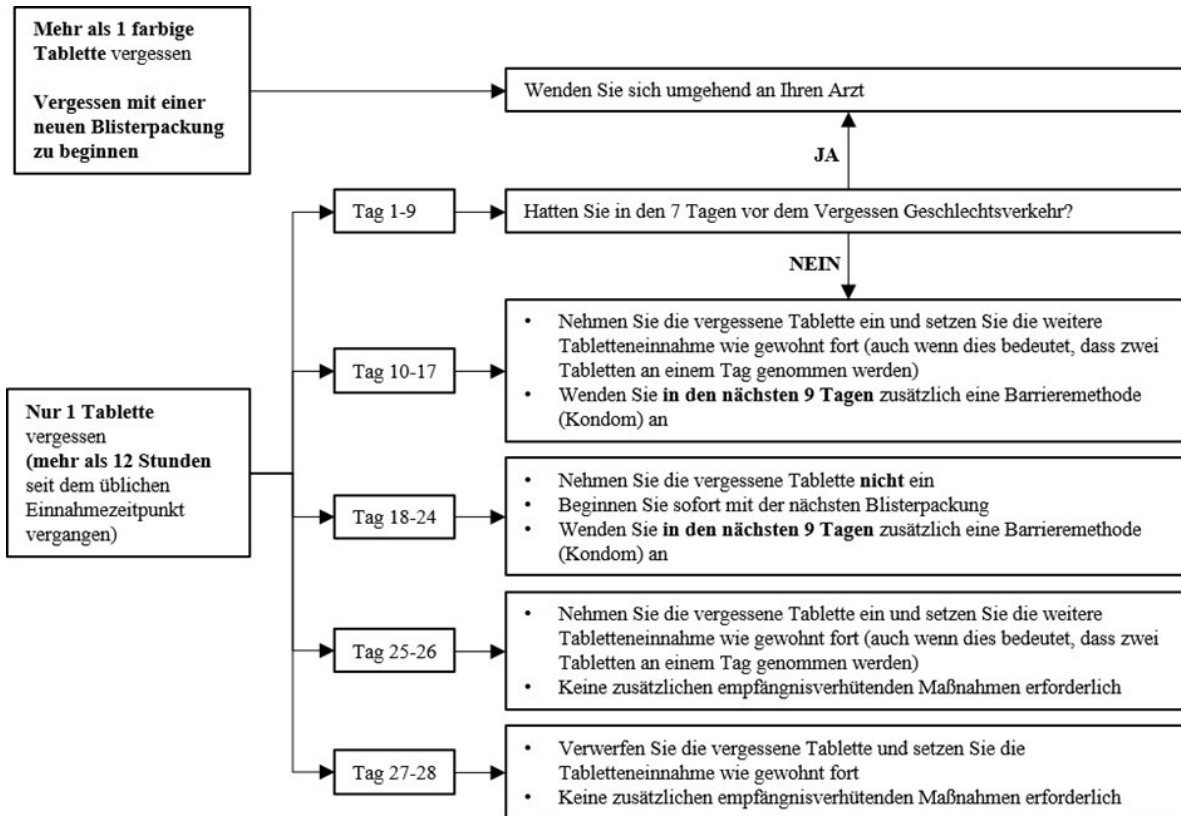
**Mehr als 1 farbige Tablette** vergessen

**Vergessen mit einer neuen Blisterpackung zu beginnen**

Wenden Sie sich umgehend an Ihren Arzt

**JA**

Tag 1-9

Hatten Sie in den 7 Tagen vor dem Vergessen Geschlechtsverkehr?

**NEIN**

**Nur 1 Tablette** vergessen **(mehr als 12 Stunden** seit dem üblichen Einnahmezeitpunkt vergangen)

Tag 10-17

- Nehmen Sie die vergessene Tablette ein und setzen Sie die weitere Tabletteneinnahme wie gewohnt fort (auch wenn dies bedeutet, dass zwei Tabletten an einem Tag genommen werden)
- Wenden Sie **in den nächsten 9 Tagen** zusätzlich eine Barrieremethode (Kondom) an

Tag 18-24

- Nehmen Sie die vergessene Tablette **nicht** ein
- Beginnen Sie sofort mit der nächsten Blisterpackung
- Wenden Sie **in den nächsten 9 Tagen** zusätzlich eine Barrieremethode (Kondom) an

Tag 25-26

- Nehmen Sie die vergessene Tablette ein und setzen Sie die weitere Tabletteneinnahme wie gewohnt fort (auch wenn dies bedeutet, dass zwei Tabletten an einem Tag genommen werden)
- Keine zusätzlichen empfängnisverhütenden Maßnahmen erforderlich

Tag 27-28

- Verwerfen Sie die vergessene Tablette und setzen Sie die Tabletteneinnahme wie gewohnt fort
- Keine zusätzlichen empfängnisverhütenden Maßnahmen erforderlich